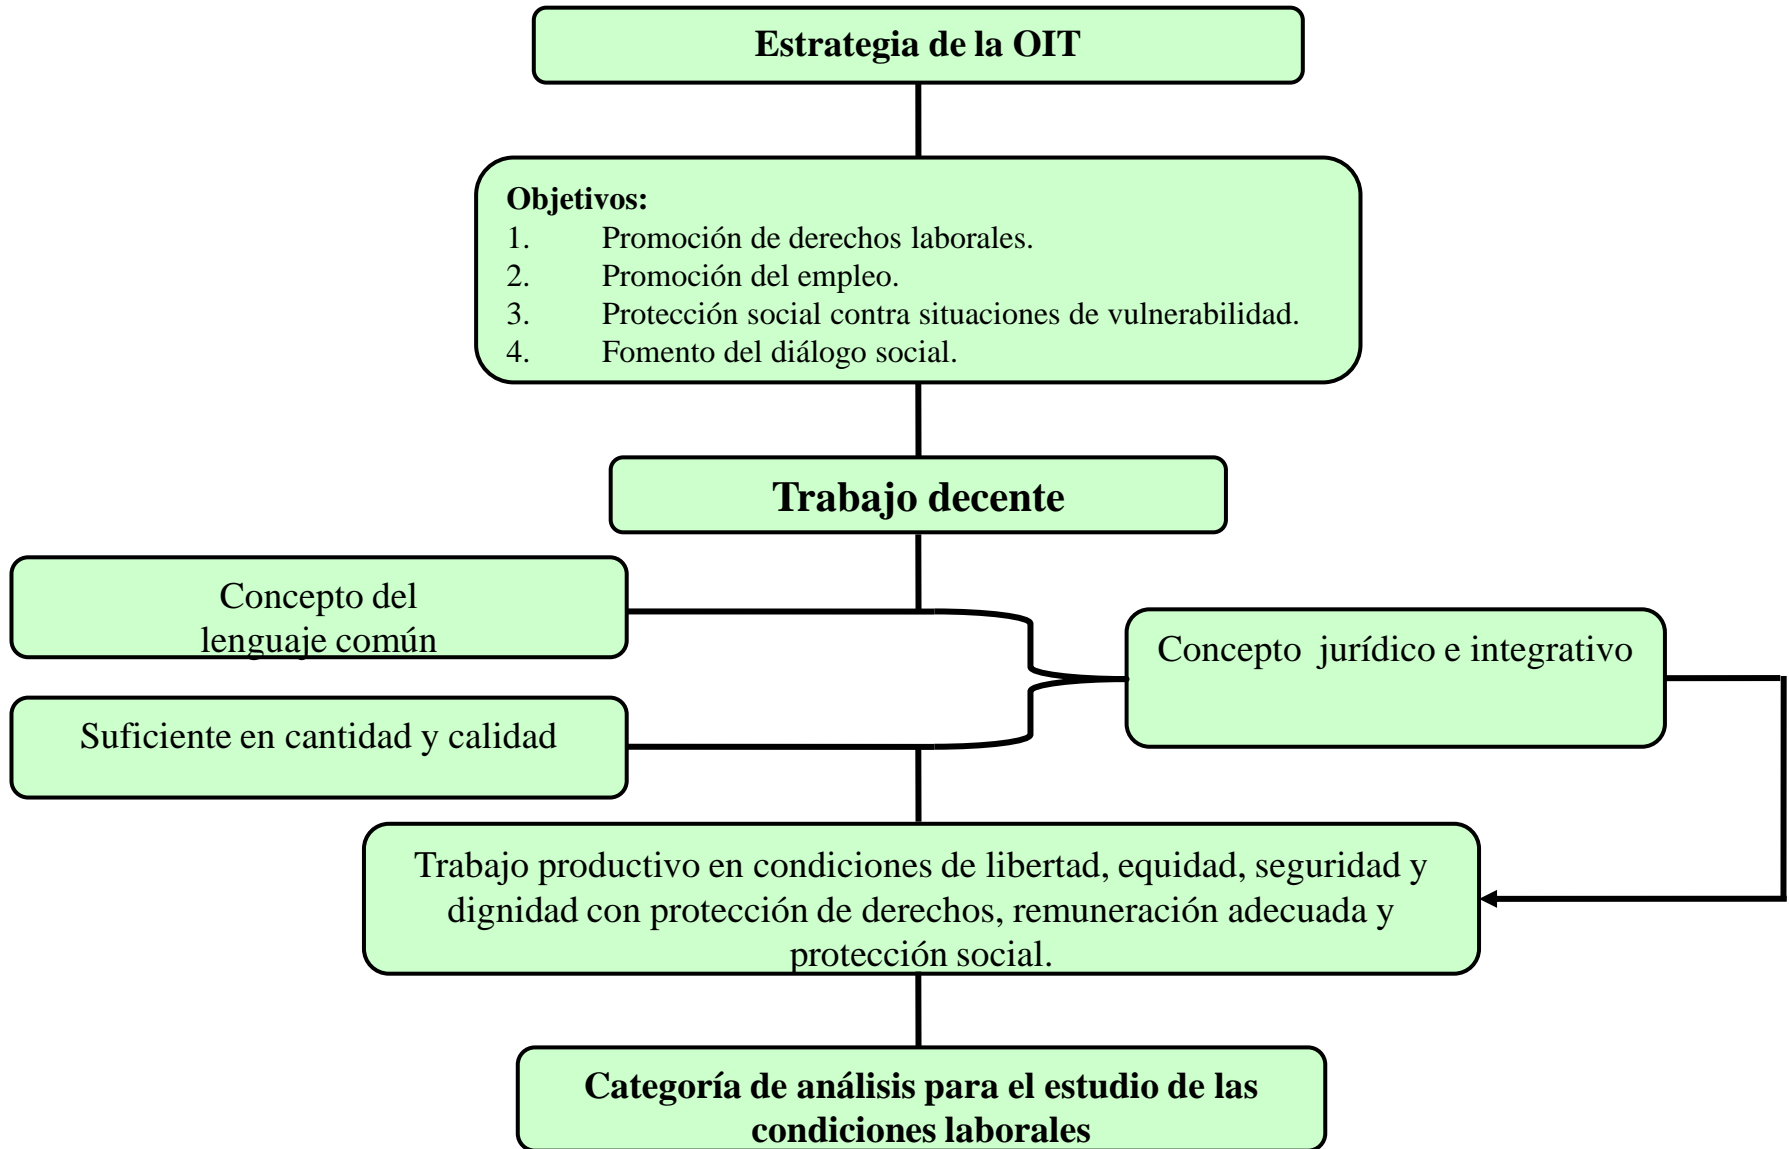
Estrategia de la OIT

Objetivos:
1. Promoción de derechos laborales.
2. Promoción del empleo.
3. Protección social contra situaciones de vulnerabilidad.
4. Fomento del diálogo social.

Trabajo decente

Concepto del lenguaje común

Suficiente en cantidad y calidad

Concepto jurídico e integrativo

Trabajo productivo en condiciones de libertad, equidad, seguridad y dignidad con protección de derechos, remuneración adecuada y protección social.

Categoría de análisis para el estudio de las condiciones laborales